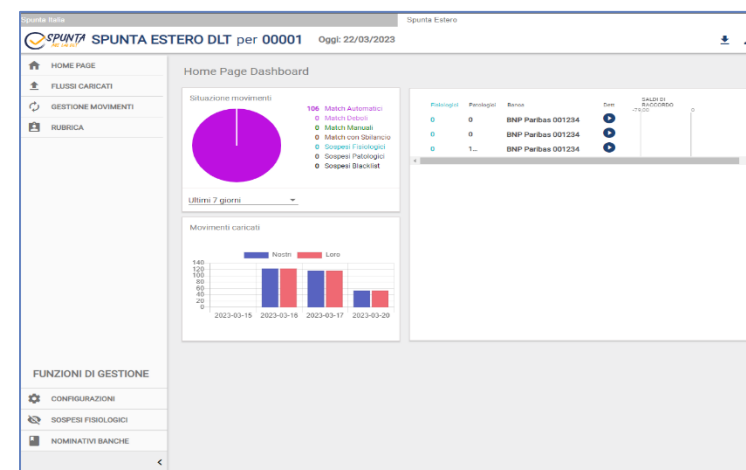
Spunta Italia

Spunta Estero

SPUNTA SPUNTA ESTERO DLT per 00001 Oggi: 22/03/2023

HOME PAGE
FLUSSI CARICATI
GESTIONE MOVIMENTI
RUBRICA

Home Page Dashboard

Situazione movimenti

106 Match Automatici
0 Match Deboli
0 Match Manuali
0 Match con Sbilancio
0 Sospesi Fisiologici
0 Sospesi Patologici
0 Sospesi Blacklist

Ultimi 7 giorni

| Fisiologici | Patologici | Banca | Dett | SALDI DI RACCORDO |
|---|---|---|---|---|
| 0 | 0 | BNP Paribas 001234 | | -79,00 0 |
| 0 | 0 | BNP Paribas 001234 | | |
| 0 | 1... | BNP Paribas 001234 | | |

Movimenti caricati

Nostri Loro

140
120
100
80
60
40
20
0

2023-03-15 2023-03-16 2023-03-17 2023-03-20

FUNZIONI DI GESTIONE

CONFIGURAZIONI
SOSPESI FISIOLOGICI
NOMINATIVI BANCHE